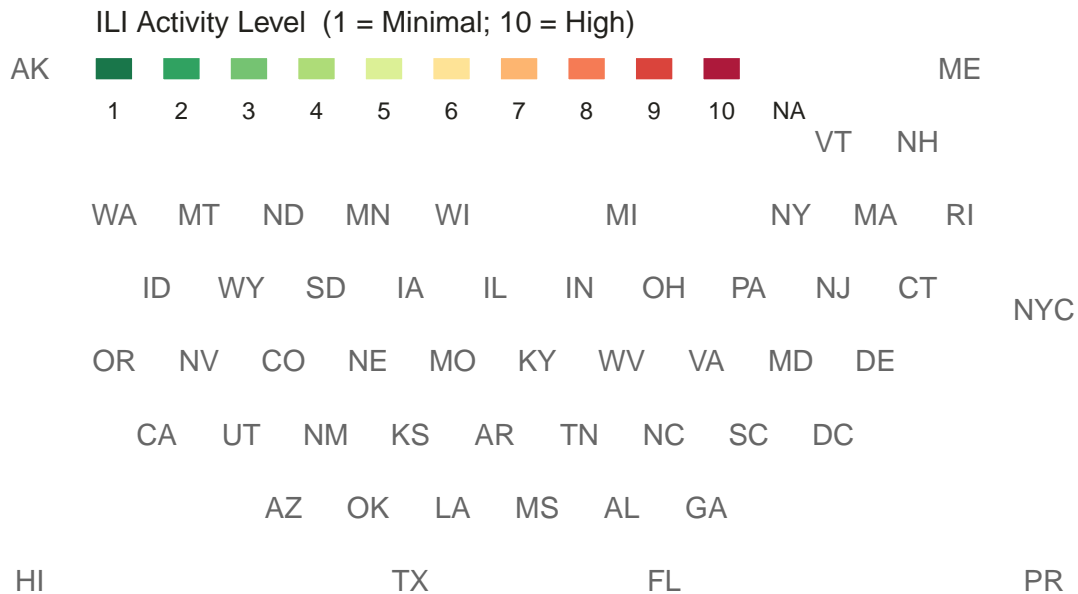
ILI Activity Level (1 = Minimal; 10 = High)

AK

1 2 3 4 5 6 7 8 9 10 NA

ME

VT NH

WA MT ND MN WI MI NY MA RI

ID WY SD IA IL IN OH PA NJ CT

NYC

OR NV CO NE MO KY WV VA MD DE

CA UT NM KS AR TN NC SC DC

AZ OK LA MS AL GA

HI TX FL PR